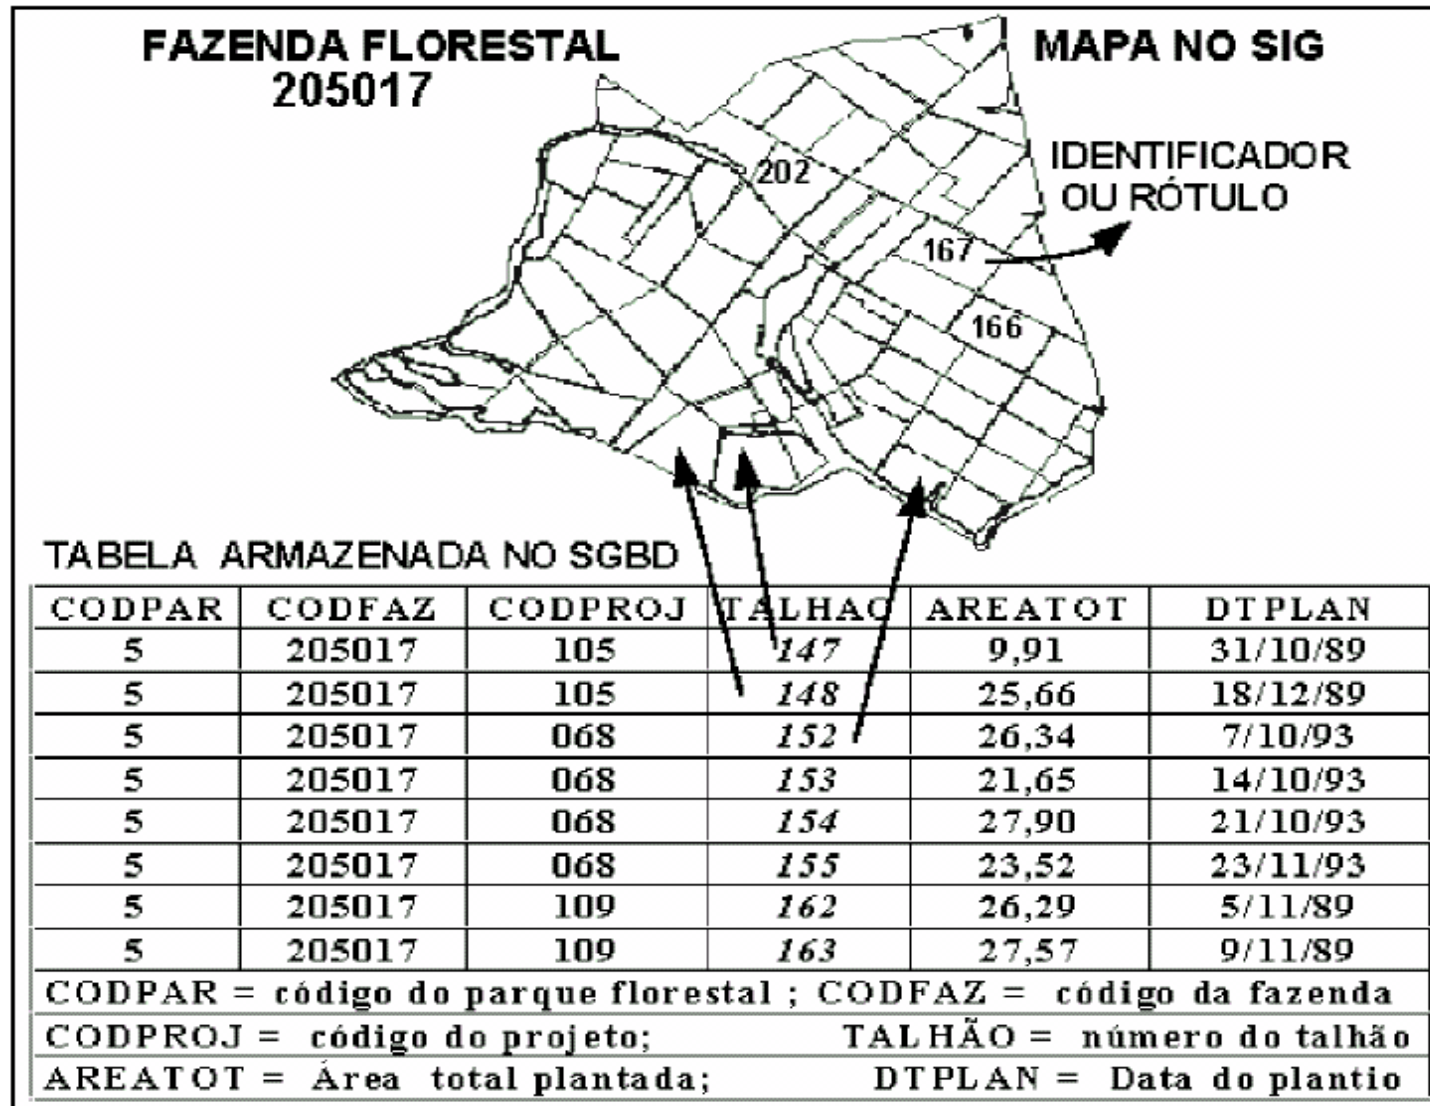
FAZENDA FLORESTAL
205017

MAPA NO SIG

202

IDENTIFICADOR
OU RÓTULO

167

166

TABELA ARMAZENADA NO SGBD

| CODPAR | CODFAZ | CODPROJ | TALHAO | AREATOT | DTPLAN |
|---|---|---|---|---|---|
| 5 | 205017 | 105 | 147 | 9,91 | 31/10/89 |
| 5 | 205017 | 105 | 148 | 25,66 | 18/12/89 |
| 5 | 205017 | 068 | 152 | 26,34 | 7/10/93 |
| 5 | 205017 | 068 | 153 | 21,65 | 14/10/93 |
| 5 | 205017 | 068 | 154 | 27,90 | 21/10/93 |
| 5 | 205017 | 068 | 155 | 23,52 | 23/11/93 |
| 5 | 205017 | 109 | 162 | 26,29 | 5/11/89 |
| 5 | 205017 | 109 | 163 | 27,57 | 9/11/89 |

CODPAR = código do parque florestal ; CODFAZ = código da fazenda
CODPROJ = código do projeto; TALHÃO = número do talhão
AREATOT = Área total plantada; DTPLAN = Data do plantio